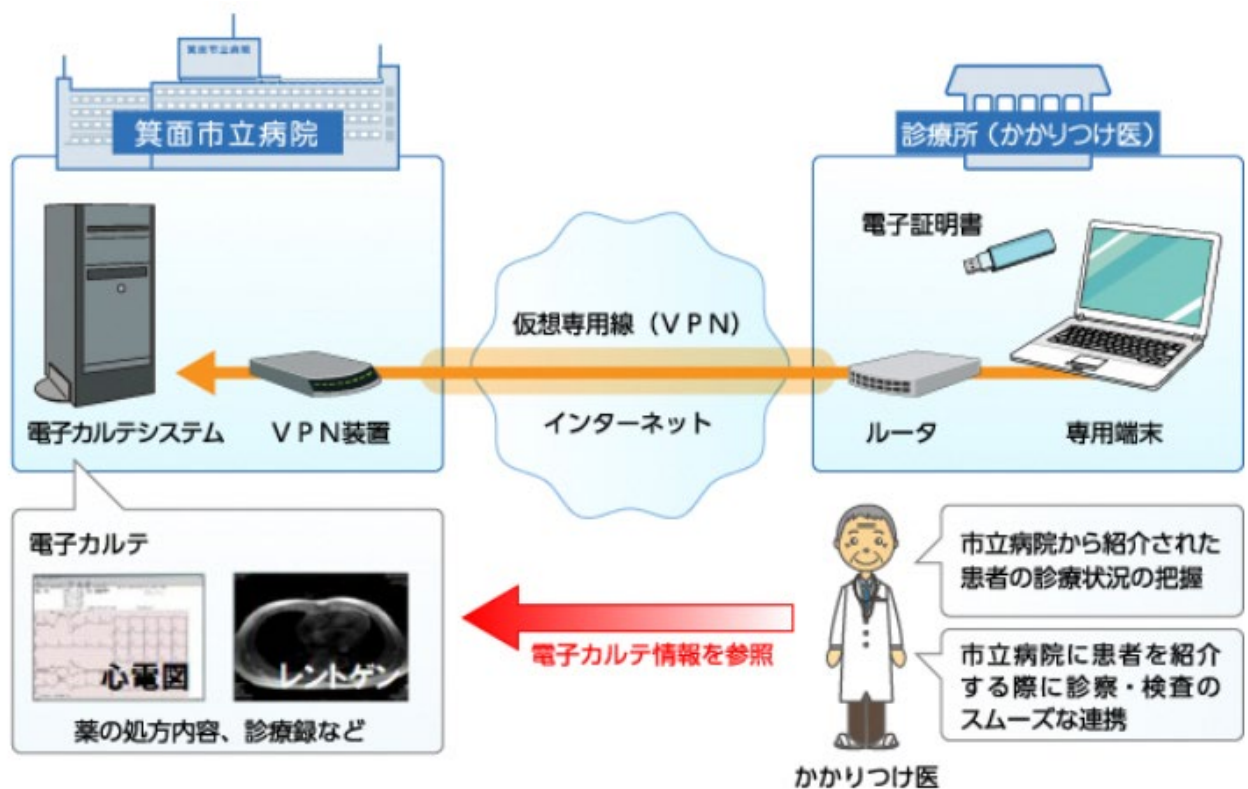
箕面市立病院

箕面市立病院

電子カルテシステム

VPN装置

仮想専用線（VPN）

インターネット

診療所（かかりつけ医）

電子証明書

ルータ

専用端末

電子カルテ

心電図

レントゲン

薬の処方内容、診療録など

電子カルテ情報を参照

市立病院から紹介された患者の診療状況の把握

市立病院に患者を紹介する際に診察・検査のスムーズな連携

かかりつけ医